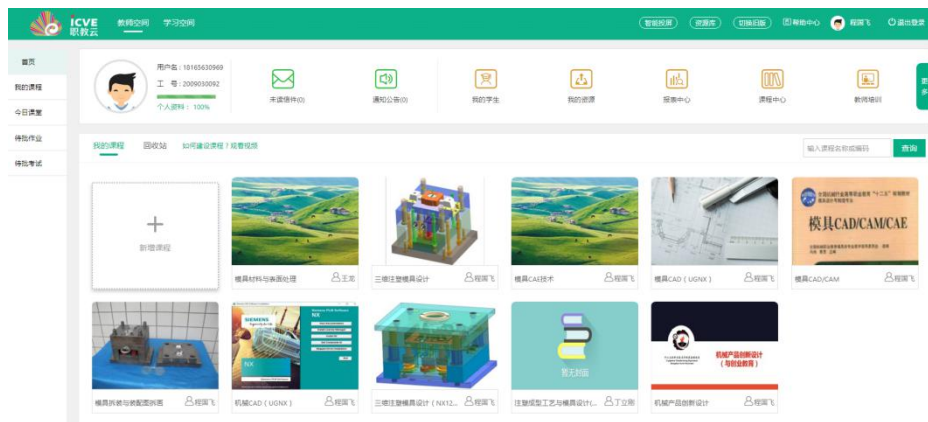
ICVE 职教云

教师空间 学习空间

智能投屏 资源库 切换旧版 帮助中心 程国飞 退出登录

首页
我的课程
今日课堂
待批作业
待批考试

用户名：18165630969
工 号：2009030092
个人资料：100%

未读信件(0)
通知公告(0)
我的学生
我的资源
报表中心
课程中心
教师培训

我的课程 回收站 如何建设课程？观看视频

输入课程名称或编码 查询

新增课程

模具材料与表面处理 王克

三维注塑模具设计 程国飞

模具CAE技术 程国飞

模具CAD（UGNX） 程国飞

模具CAD/CAM/CAE

模具CAD/CAM 程国飞

模具拆装与装配图识图 程国飞

SIEMENS NX

机械CAD（UGNX） 程国飞

三维注塑模具设计（NX12... 程国飞

暂无封面

注塑成型工艺与模具设计(... 丁立刚

机械产品创新设计（与创业教育）

机械产品创新设计 程国飞